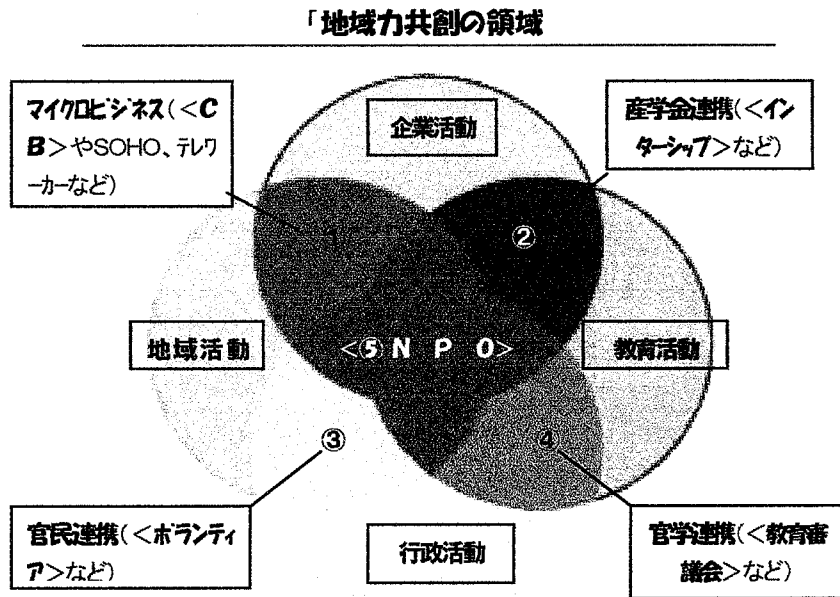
「地域力共創の領域

マイクロビジネス（<CB>やSOHO、テレワーカーなど）

企業活動

産学金連携（<インターシップ>など）

①

②

地域活動

<⑤ N P O>

教育活動

③

④

官民連携（<ボランティア>など）

行政活動

官学連携（<教育審議会>など）